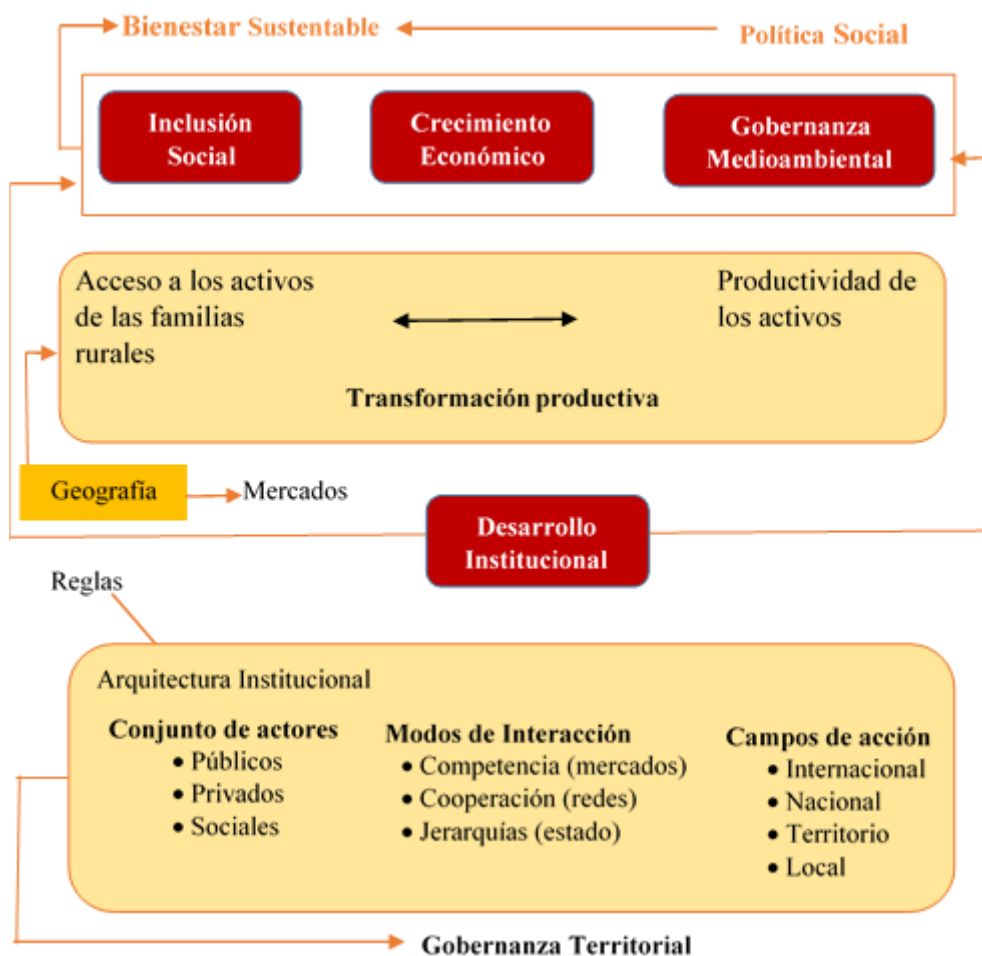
Bienestar Sustentable

Política Social

Inclusión Social

Crecimiento Económico

Gobernanza Medioambiental

Acceso a los activos de las familias rurales

Productividad de los activos

Transformación productiva

Geografía

Mercados

Desarrollo Institucional

Reglas

Arquitectura Institucional

Conjunto de actores
• Públicos
• Privados
• Sociales

Modos de Interacción
• Competencia (mercados)
• Cooperación (redes)
• Jerarquías (estado)

Campos de acción
• Internacional
• Nacional
• Territorio
• Local

Gobernanza Territorial